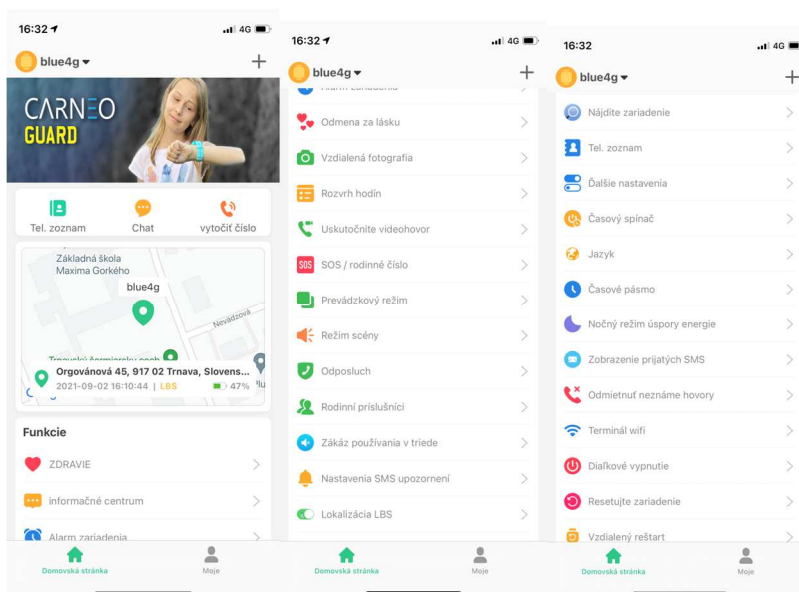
16:32 4G

blue4g

CARNEO GUARD

Tel. zoznam | Chat | vytočiť číslo

Základná škola Maxima Gorkého

blue4g

Nevädzová

Trnavský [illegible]

Orgovánová 45, 917 02 Trnava, Slovens...
2021-09-02 16:10:44 | LBS 47%

Funkcie

ZDRAVIE

informačné centrum

Alarm zariadenia

Domovská stránka

Moje

16:32 4G

blue4g

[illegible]

Odmena za lásku

Vzdialená fotografia

Rozvrh hodín

Uskutočnite videohovor

SOS / rodinné číslo

Prevádzkový režim

Režim scény

Odposluch

Rodinní príslušníci

Zákaz používania v triede

Nastavenia SMS upozornení

Lokalizácia LBS

Domovská stránka

Moje

16:32 4G

blue4g

Nájdite zariadenie

Tel. zoznam

Ďalšie nastavenia

Časový spínač

Jazyk

Časové pásmo

Nočný režim úspory energie

Zobrazenie prijatých SMS

Odmietnuť neznáme hovory

Terminál wifi

Diaľkové vypnutie

Resetujte zariadenie

Vzdialený reštart

Domovská stránka

Moje